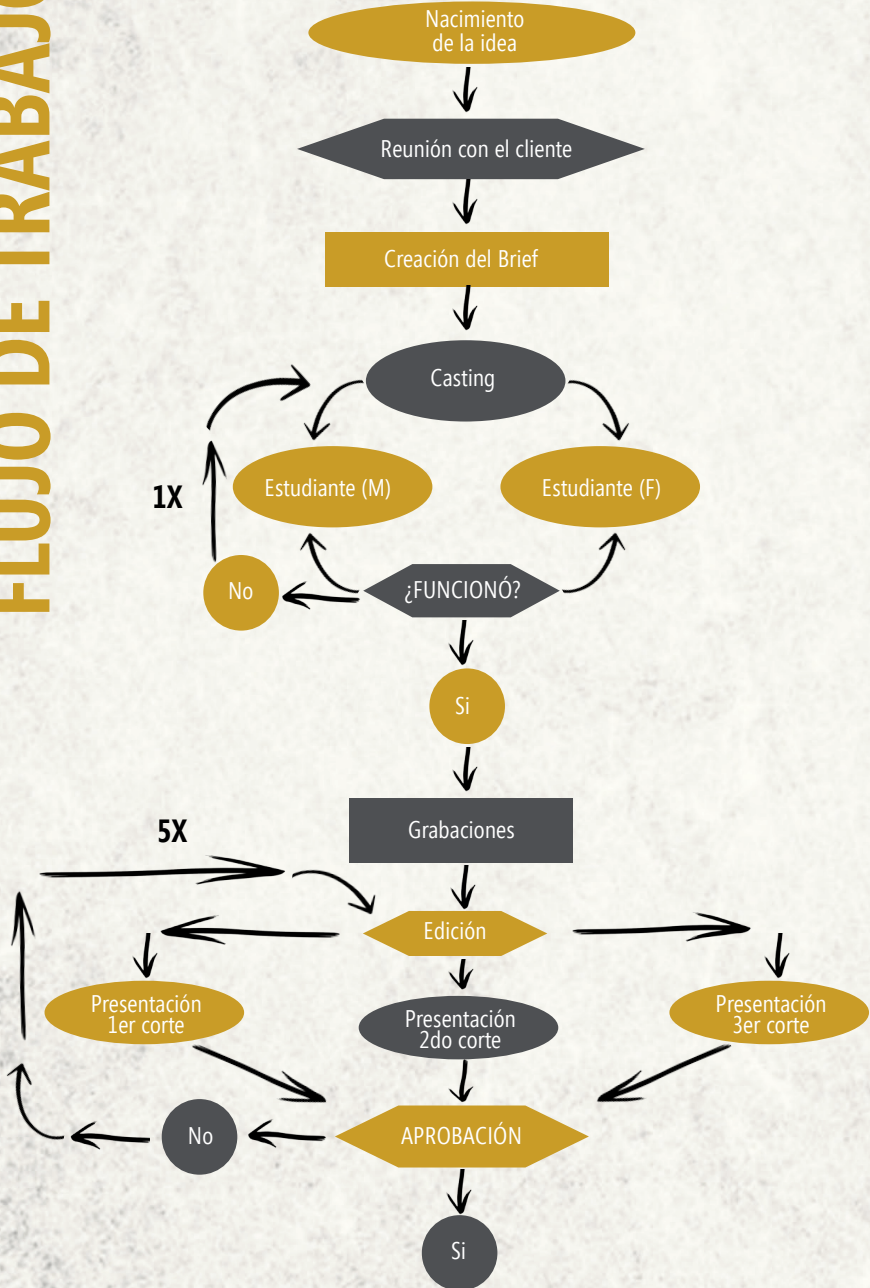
FLUJO DE TRABAJ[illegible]

Nacimiento de la idea

Reunión con el cliente

Creación del Brief

Casting

1X

Estudiante (M)

Estudiante (F)

No

¿FUNCIONÓ?

Si

Grabaciones

5X

Edición

Presentación 1er corte

Presentación 2do corte

Presentación 3er corte

No

APROBACIÓN

Si